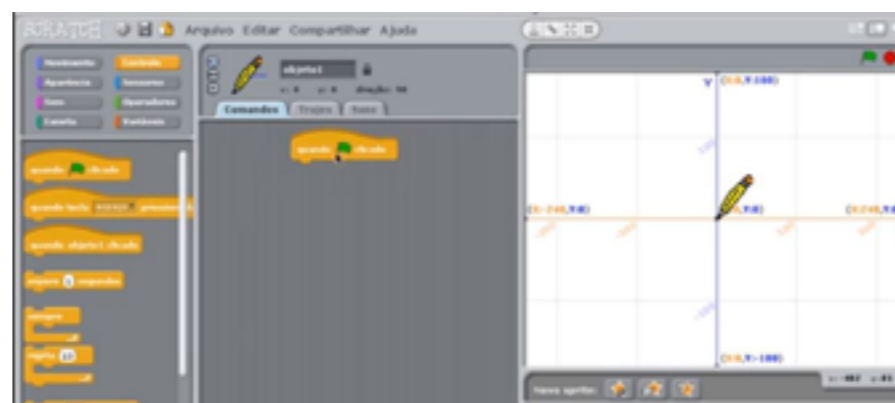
SCRATCH Arquivo Editar Compartilhar Ajuda

Movimento
Controle
Aparência
Sensores
Som
Operadores
Caneta
Variáveis

quando clicado
quando tecla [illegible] pressionada
quando objeto1 clicado
espere 1 segundos
sempre
repita 10

objeto1
x: 0 y: 0 direção: 90
Comandos
Trajes
Sons

quando clicado

(X:0,Y:180)
(X:-240,Y:0)
(X:0,Y:0)
(X:240,Y:0)
(X:0,Y:-180)

Novo sprite: